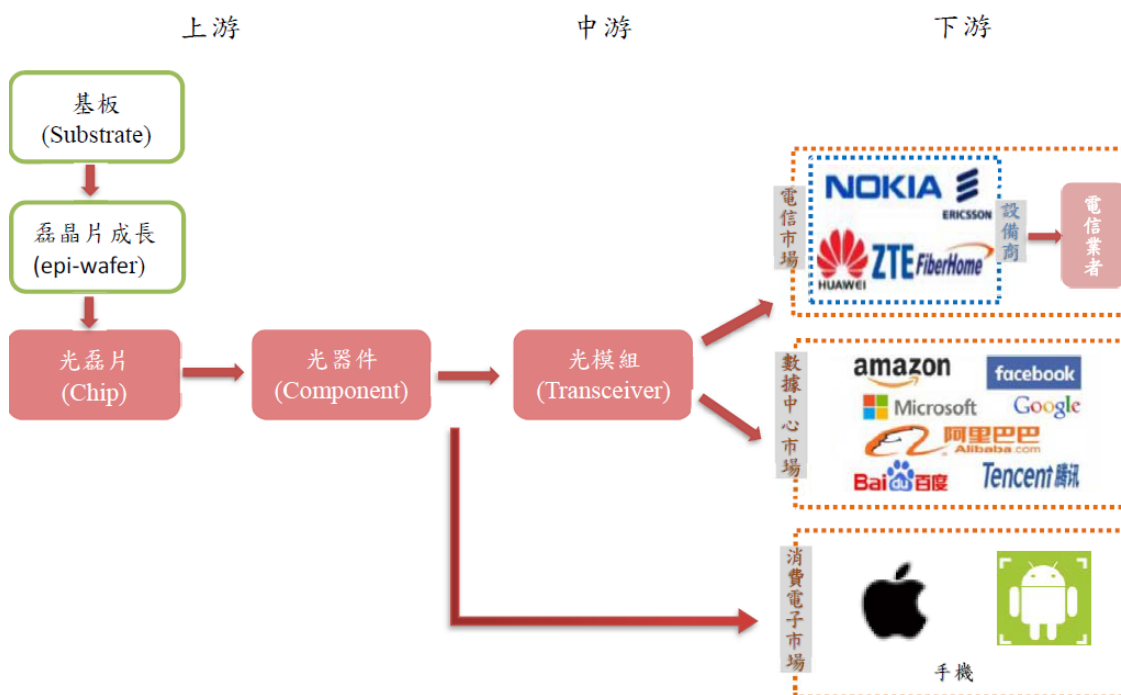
上游

中游

下游

基板
(Substrate)

磊晶片成長
(epi-wafer)

光磊片
(Chip)

光器件
(Component)

光模組
(Transceiver)

電信市場

NOKIA

ERICSSON

HUAWEI

ZTE FiberHome

設備商

電信業者

數據中心市場

amazon

facebook

Microsoft

Google

阿里巴巴
Alibaba.com

Bai百度

Tencent腾讯

消費電子市場

手機